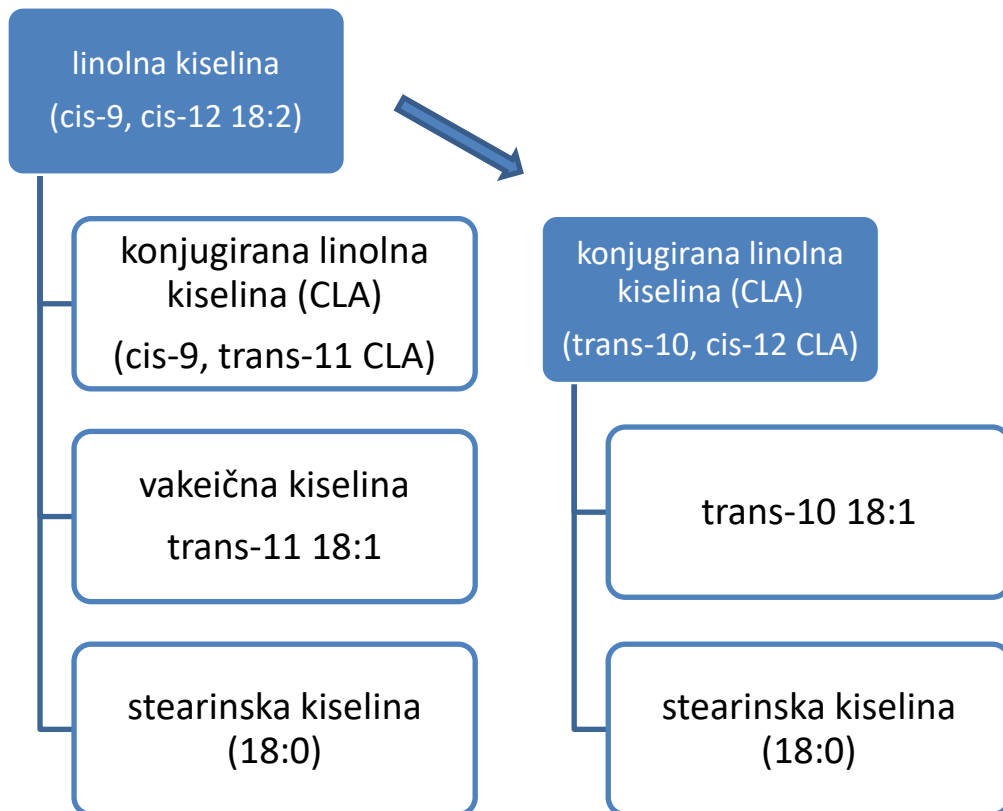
linolna kiselina
(cis-9, cis-12 18:2)

konjugirana linolna kiselina (CLA)
(cis-9, trans-11 CLA)

vakeična kiselina
trans-11 18:1

stearinska kiselina
(18:0)

konjugirana linolna kiselina (CLA)
(trans-10, cis-12 CLA)

trans-10 18:1

stearinska kiselina
(18:0)